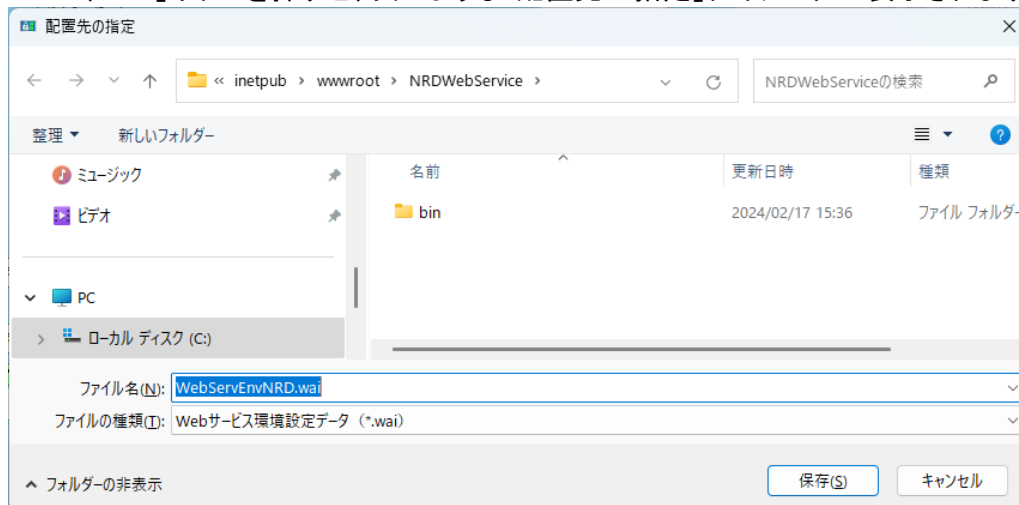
配置先の指定

« inetpub › wwwroot › NRDWebService ›

NRDWebServiceの検索

整理 ▾ 新しいフォルダー

ミュージック

ビデオ

PC

ローカル ディスク (C:)

| 名前 | 更新日時 | 種類 |
|---|---|---|
| bin | 2024/02/17 15:36 | ファイル フォルダー |

ファイル名(N): WebServEnvNRD.wai

ファイルの種類(T): Webサービス環境設定データ（*.wai）

フォルダーの非表示

保存(S) キャンセル